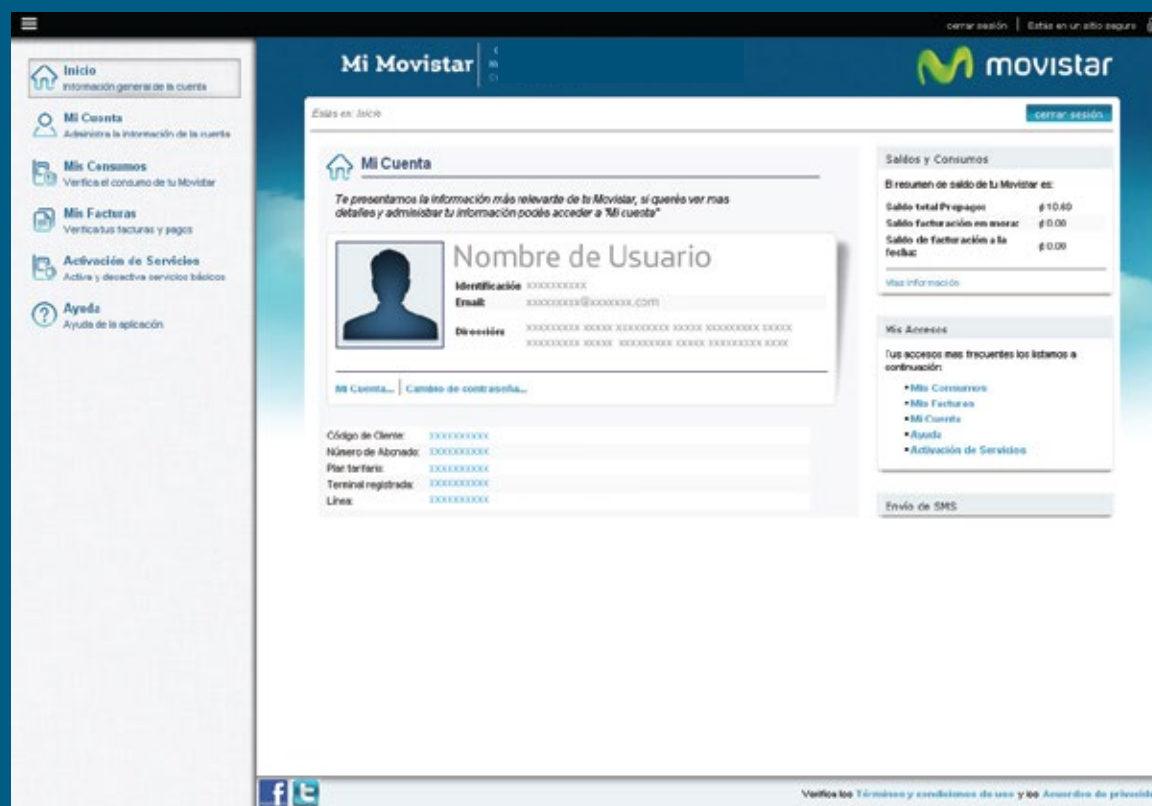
cerrar sesión | Estás en un sitio seguro

Inicio
Información general de la cuenta

Mi Cuenta
Administra la información de la cuenta

Mis Consumos
Verifica el consumo de tu Movistar

Mis Facturas
Verifica tus facturas y pagos

Activación de Servicios
Activa y desactiva servicios básicos

Ayuda
Ayuda de la aplicación

Mi Movistar

movistar

Estás en: Inicio

cerrar sesión

Mi Cuenta

Te presentamos la información más relevante de tu Movistar, si querés ver mas detalles y administrar tu información podés acceder a "Mi cuenta"

Nombre de Usuario

Identificación xxxxxxxxxx
Email: xxxxxxxxx@xxxxxxx.com

Dirección: xxxxxxxxx xxxxx xxxxxxxxx xxxxx xxxxxxxxx xxxxx xxxxxxxxx xxxxx xxxxxxxxx xxxxx xxxxxxxxx xxxx

Mi Cuenta... | Cambio de contraseña...

| Código de Cliente: | xxxxxxxxxx |
|---|---|
| Número de Abonado: | xxxxxxxxxx |
| Plan tarifario: | xxxxxxxxxx |
| Terminal registrada: | xxxxxxxxxx |
| Línea: | xxxxxxxxxx |

Saldos y Consumos

El resumen de saldo de tu Movistar es:

| Saldo total Prepago: | ¢10.60 |
|---|---|
| Saldo facturación en mora: | ¢0.00 |
| Saldo de facturación a la fecha: | ¢0.00 |

Mas información

Mis Accesos

Tus accesos mas frecuentes los listamos a continuación:

•Mis Consumos
•Mis Facturas
•Mi Cuenta
•Ayuda
•Activación de Servicios

Envío de SMS

Verifica los Términos y condiciones de uso y los Acuerdos de privacidad